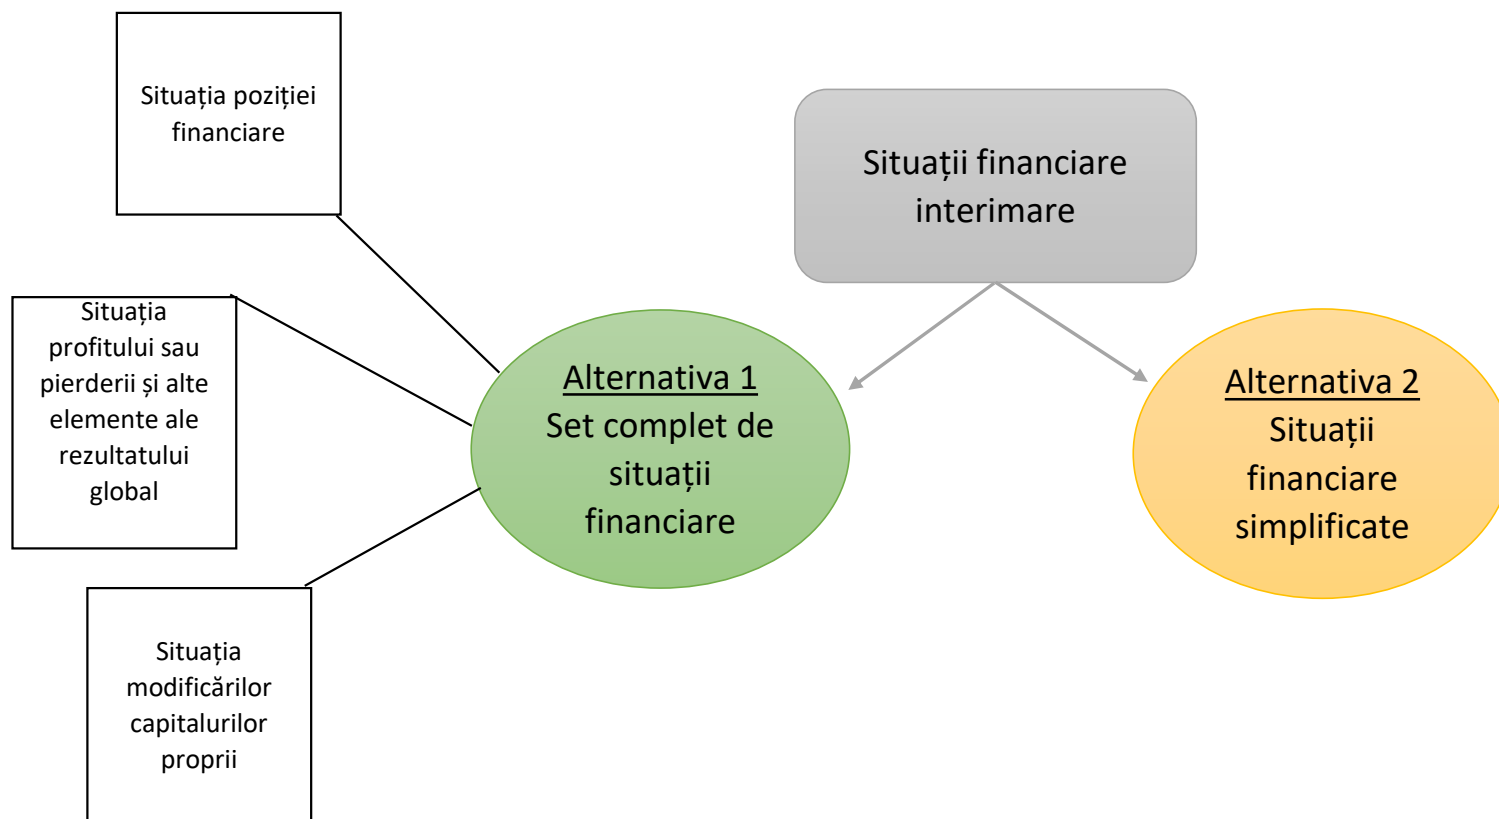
Situația poziției financiare

Situația profitului sau pierderii și alte elemente ale rezultatului global

Situația modificărilor capitalurilor proprii

Situații financiare interimare

Alternativa 1
Set complet de situații financiare

Alternativa 2
Situații financiare simplificate